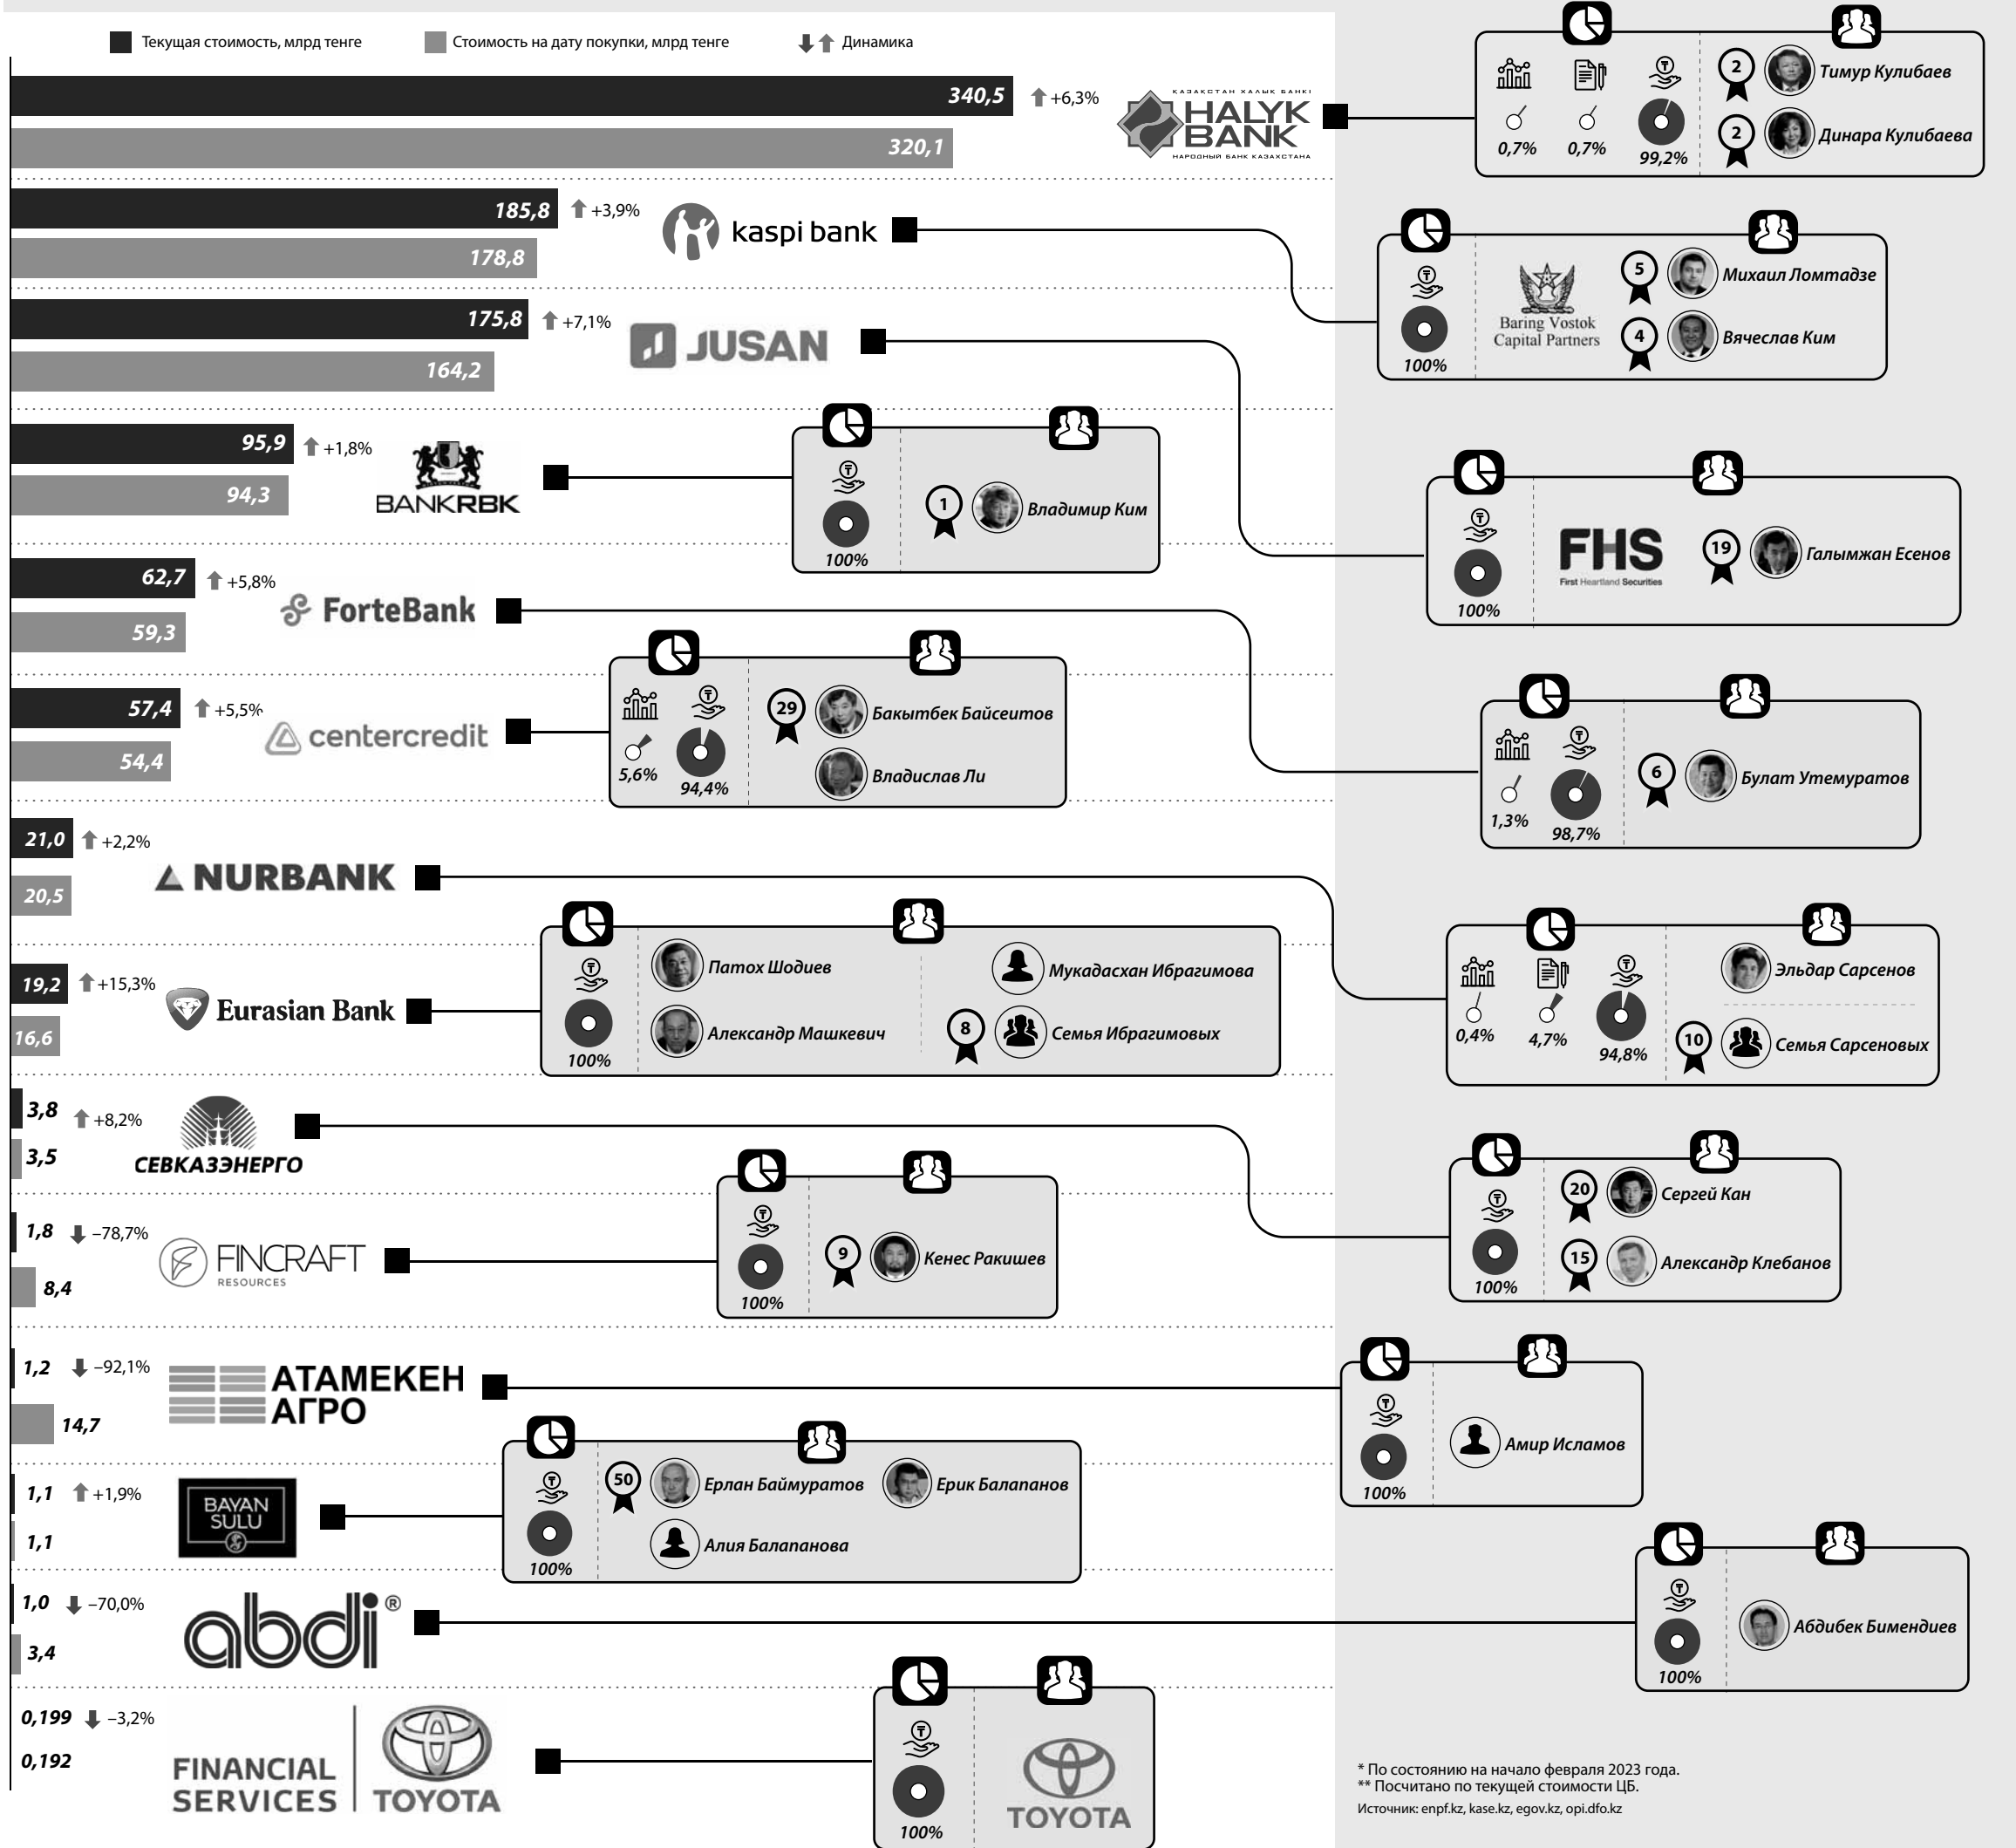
Текущая стоимость, млрд тенге  Стоимость на дату покупки, млрд тенге  Динамика

340,5 +6,3%
320,1
КАЗАКСТАН ХАЛЫК БАНКІ HALYK BANK НАРОДНЫЙ БАНК КАЗАХСТАНА
0,7% 0,7% 99,2%
2 Тимур Кулибаев
2 Динара Кулибаева

185,8 +3,9%
178,8
kaspi bank
100%
Baring Vostok Capital Partners
5 Михаил Ломтадзе
4 Вячеслав Ким

175,8 +7,1%
164,2
JUSAN
100%
FHS First Heartland Securities
19 Галымжан Есенов

95,9 +1,8%
94,3
BANKRBK
100%
1 Владимир Ким

62,7 +5,8%
59,3
ForteBank
1,3% 98,7%
6 Булат Утемуратов

57,4 +5,5%
54,4
centercredit
5,6% 94,4%
29 Бакытбек Байсеитов
Владислав Ли

21,0 +2,2%
20,5
NURBANK
0,4% 4,7% 94,8%
Эльдар Сарсенов
10 Семья Сарсеновых

19,2 +15,3%
16,6
Eurasian Bank
100%
Патох Шодиев
Александр Машкевич
Мукадасхан Ибрагимова
8 Семья Ибрагимовых

3,8 +8,2%
3,5
СЕВКАЗЭНЕРГО
100%
20 Сергей Кан
15 Александр Клебанов

1,8 −78,7%
8,4
FINCRAFT RESOURCES
100%
9 Кенес Ракишев

1,2 −92,1%
14,7
АТАМЕКЕН АГРО
100%
Амир Исламов

1,1 +1,9%
1,1
BAYAN SULU
100%
50 Ерлан Баймуратов
Ерик Балапанов
Алия Балапанова

1,0 −70,0%
3,4
abdi®
100%
Абдибек Бимендиев

0,199 −3,2%
0,192
FINANCIAL SERVICES TOYOTA
100%
TOYOTA

* По состоянию на начало февраля 2023 года.
** Посчитано по текущей стоимости ЦБ.
Источник: enpf.kz, kase.kz, egov.kz, opi.dfo.kz